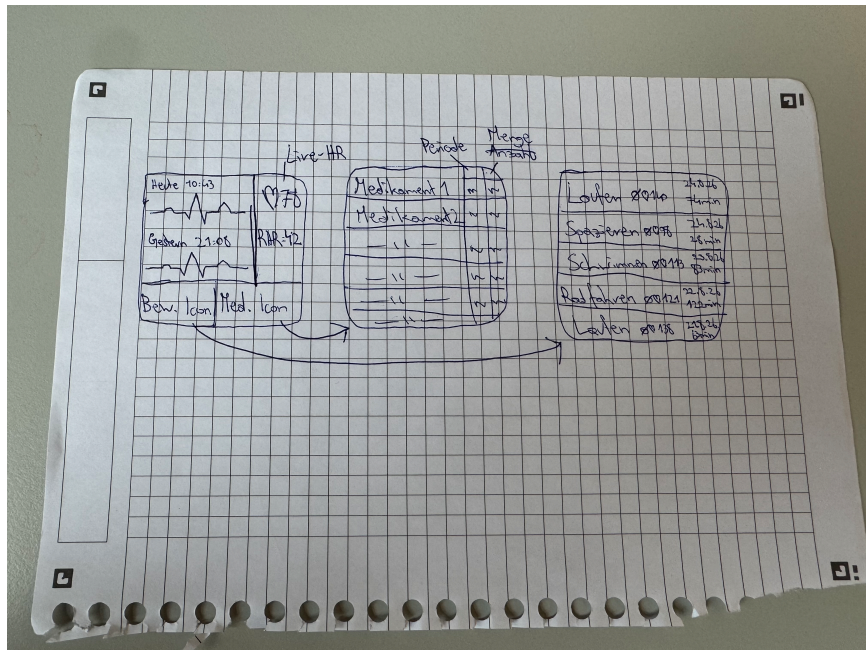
Live-HR

Periode

Menge
Anzahl

Heute 10:43

♡73

Gestern 21:08

RAR-42

Bew. Icon

Med. Icon

Medikament 1

Medikament 2

- " -

- " -

- " -

- " -

Laufen ⌀110 24.3.26 74min

Spazieren ⌀78 21.3.26 26min

Schwimmen ⌀113 23.3.26 60min

Radfahren ⌀121 22.3.26 122min

Laufen ⌀138 21.3.26 65min